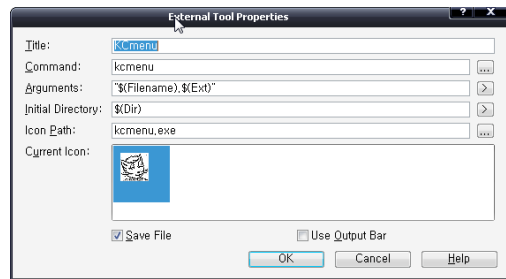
External Tool Properties

? X

Title: KCmenu

Command: kcmenu ...

Arguments: "$(Filename).$(Ext)" >

Initial Directory: $(Dir) >

Icon Path: kcmenu.exe ...

Current Icon:

Save File

Use Output Bar

OK

Cancel

Help